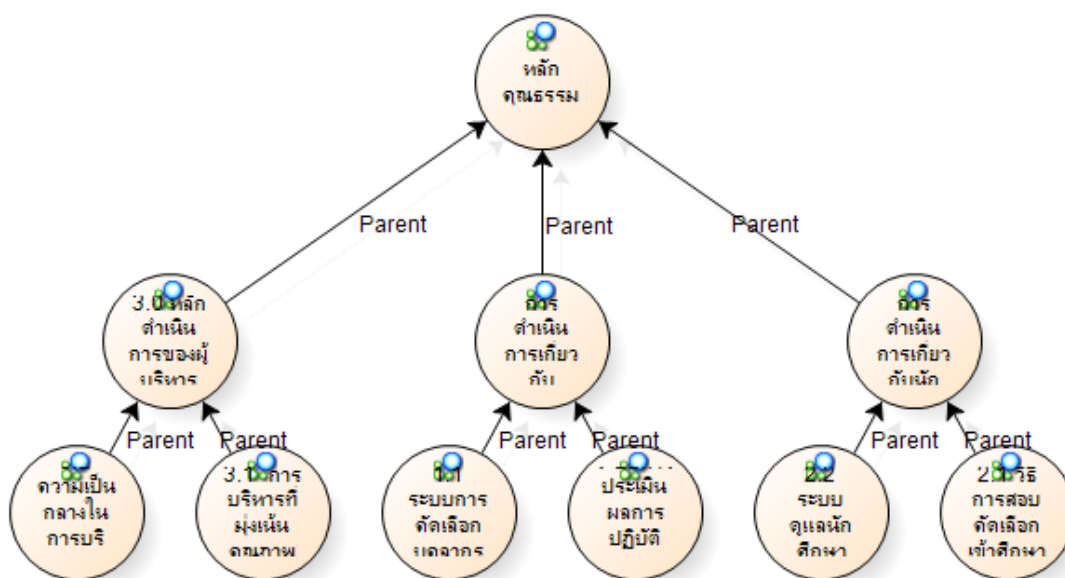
หลัก คุณธรรม

Parent

Parent

Parent

3.0 หลัก ดำเนิน การของผู้ บริหาร

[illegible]ร ดำเนิน การเกี่ยว กับ

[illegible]ร ดำเนิน การเกี่ยว กับนัก

Parent

Parent

Parent

Parent

Parent

Parent

ความเป็น กลางใน การบริ

3.1 การ บริหารที่ มุ่งเน้น คุณภาพ

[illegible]1 ระบบการ คัดเลือก บุคลากร

ประเมิน ผลการ ปฏิบัติ

2.2 ระบบ ดูแลนัก ศึกษา

2.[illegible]วิธี การสอบ คัดเลือก เข้าศึกษา